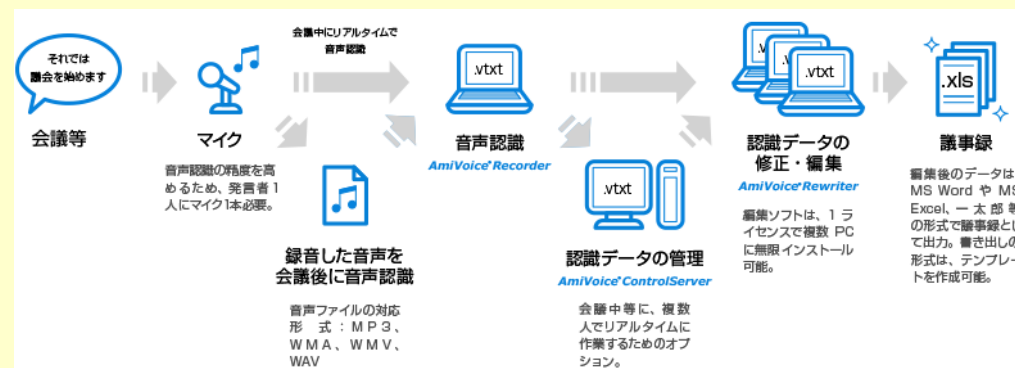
それでは
議会を始めます

会議等

マイク

音声認識の精度を高めるため、発言者１人にマイク1本必要。

会議中にリアルタイムで
音声認識

.vtxt

音声認識

AmiVoice Recorder

録音した音声を
会議後に音声認識

音声ファイルの対応形式：ＭＰ３、ＷＭＡ、ＷＭＶ、WAV

.vtxt

認識データの管理

AmiVoice ControlServer

会議中等に、複数人でリアルタイムに作業するためのオプション。

.vtxt

認識データの
修正・編集

AmiVoice Rewriter

編集ソフトは、１ライセンスで複数 PC に無限インストール可能。

.xls

議事録

編集後のデータは MS Word や MS Excel、一太郎等の形式で議事録として出力。書き出しの形式は、テンプレートを作成可能。